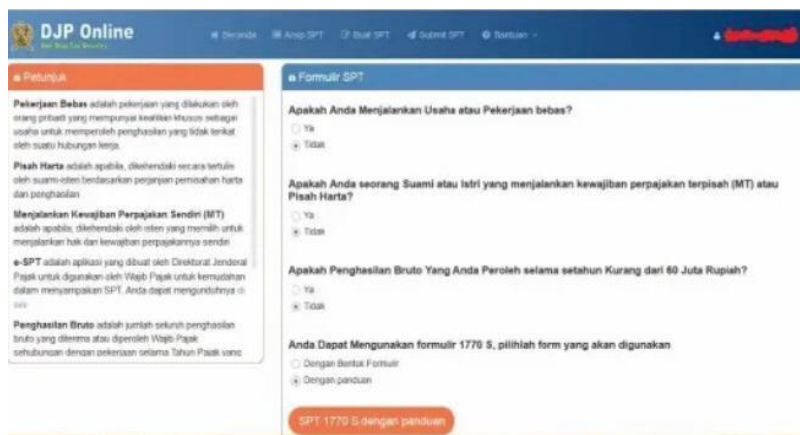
DJP Online
Beranda Arsip SPT Buat SPT Submit SPT Bantuan

Petunjuk

Pekerjaan Bebas adalah pekerjaan yang dilakukan oleh orang pribadi yang mempunyai keahlian khusus sebagai usaha untuk memperoleh penghasilan yang tidak terikat oleh suatu hubungan kerja.

Pisah Harta adalah apabila, dikehendaki secara tertulis oleh suami-isteri berdasarkan perjanjian pemisahan harta dan penghasilan

Menjalankan Kewajiban Perpajakan Sendiri (MT) adalah apabila; dikehendaki oleh isteri yang memilih untuk menjalankan hak dan kewajiban perpajakannya sendiri

e-SPT adalah aplikasi yang dibuat oleh Direktorat Jenderal Pajak untuk digunakan oleh Wajib Pajak untuk kemudahan dalam menyampaikan SPT. Anda dapat mengunduhnya di sini

Penghasilan Bruto adalah jumlah seluruh penghasilan bruto yang diterima atau diperoleh Wajib Pajak sehubungan dengan pekerjaan selama Tahun Pajak yang

Formulir SPT

Apakah Anda Menjalankan Usaha atau Pekerjaan bebas?
Ya
Tidak

Apakah Anda seorang Suami atau Istri yang menjalankan kewajiban perpajakan terpisah (MT) atau Pisah Harta?
Ya
Tidak

Apakah Penghasilan Bruto Yang Anda Peroleh selama setahun Kurang dari 60 Juta Rupiah?
Ya
Tidak

Anda Dapat Mengunakan formulir 1770 S, pilihlah form yang akan digunakan
Dengan Bentuk Formulir
Dengan panduan

SPT 1770 S dengan panduan